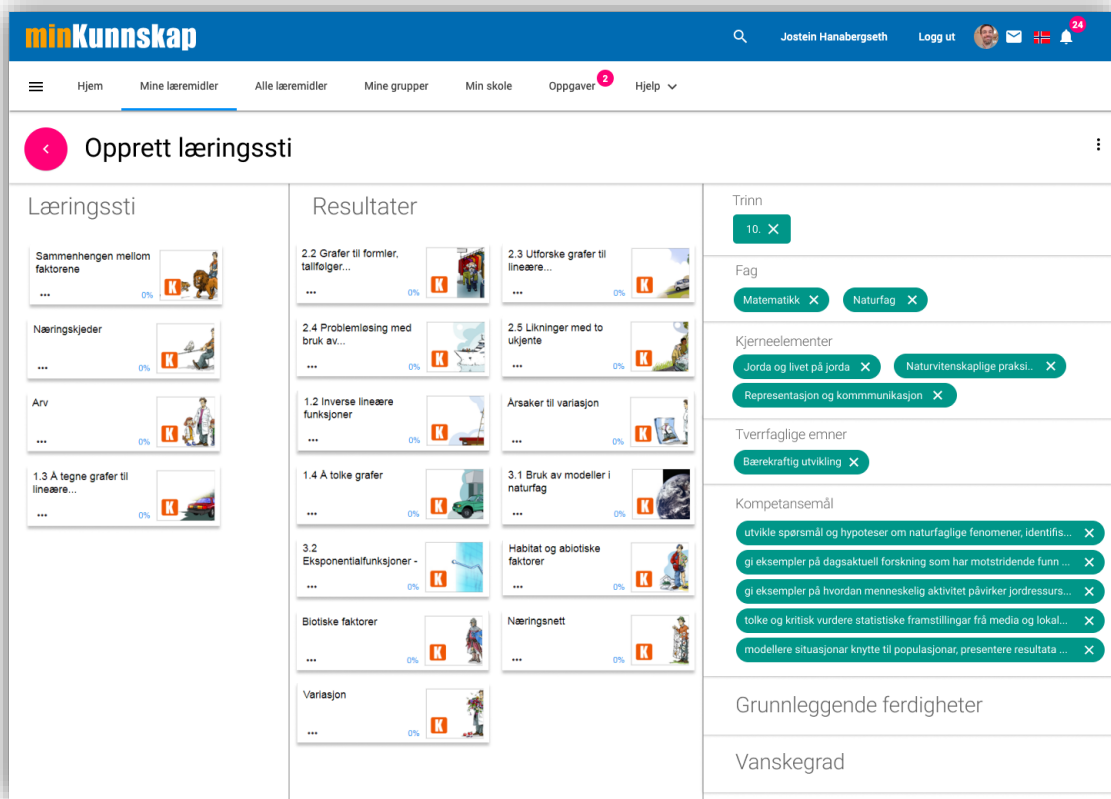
minKunnskap

Jostein Hanabergseth Logg ut 24

Hjem Mine læremidler Alle læremidler Mine grupper Min skole Oppgaver 2 Hjelp

Opprett læringssti

Læringssti

Sammenhengen mellom faktorene
...
0%

Næringskjeder
...
0%

Arv
...
0%

1.3 Å tegne grafer til lineære...
...
0%

Resultater

2.2 Grafer til formler, tallfølger...
...
0%

2.3 Utforske grafer til lineære...
...
0%

2.4 Problemløsing med bruk av...
...
0%

2.5 Likninger med to ukjente
...
0%

1.2 Inverse lineære funksjoner
...
0%

Årsaker til variasjon
...
0%

1.4 Å tolke grafer
...
0%

3.1 Bruk av modeller i naturfag
...
0%

3.2 Eksponentialfunksjoner -
...
0%

Habitat og abiotiske faktorer
...
0%

Biotiske faktorer
...
0%

Næringsnett
...
0%

Variasjon
...
0%

Trinn
10. ✕

Fag
Matematikk ✕
Naturfag ✕

Kjerneelementer
Jorda og livet på jorda ✕
Naturvitenskaplige praksi.. ✕
Representasjon og kommmunikasjon ✕

Tverrfaglige emner
Bærekraftig utvikling ✕

Kompetansemål
utvikle spørsmål og hypoteser om naturfaglige fenomener, identifis... ✕
gi eksempler på dagsaktuell forskning som har motstridende funn ... ✕
gi eksempler på hvordan menneskelig aktivitet påvirker jordressurs... ✕
tolke og kritisk vurdere statistiske framstillingar frå media og lokal... ✕
modellere situasjonar knytte til populasjonar, presentere resultata ... ✕

Grunnleggende ferdigheter

Vanskegrad